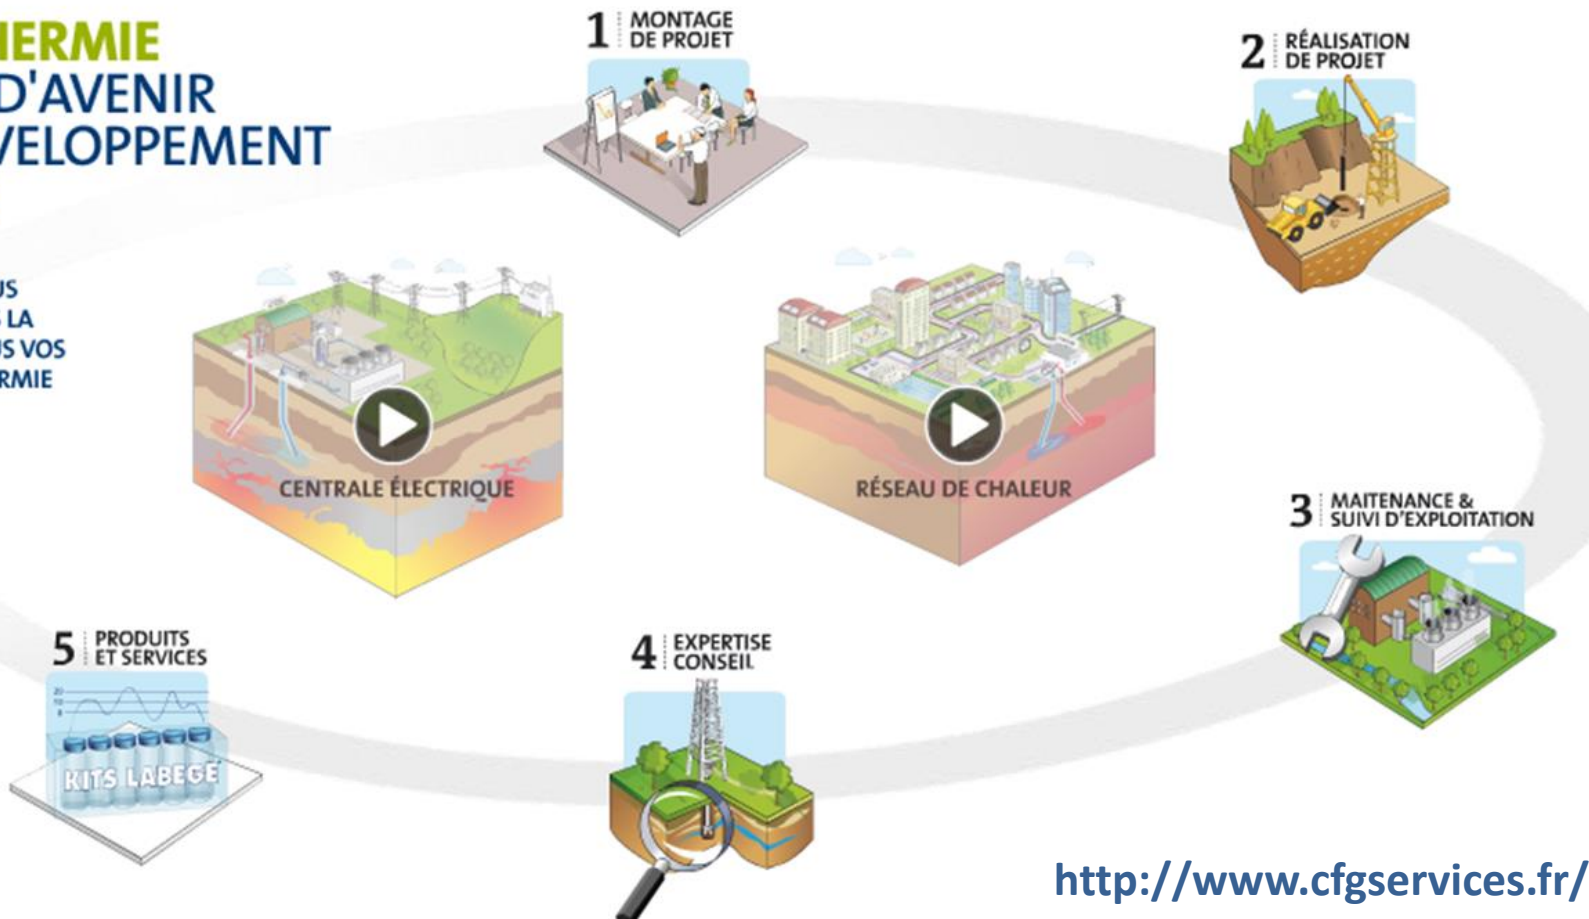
ERMIE
D'AVENIR
VELOPPEMENT

JS
LA
S VOS
RMIE

1 MONTAGE DE PROJET

2 RÉALISATION DE PROJET

CENTRALE ÉLECTRIQUE

RÉSEAU DE CHALEUR

3 MAITENANCE & SUIVI D'EXPLOITATION

5 PRODUITS ET SERVICES

KITS LABEGE

4 EXPERTISE CONSEIL

http://www.cfgservices.fr/